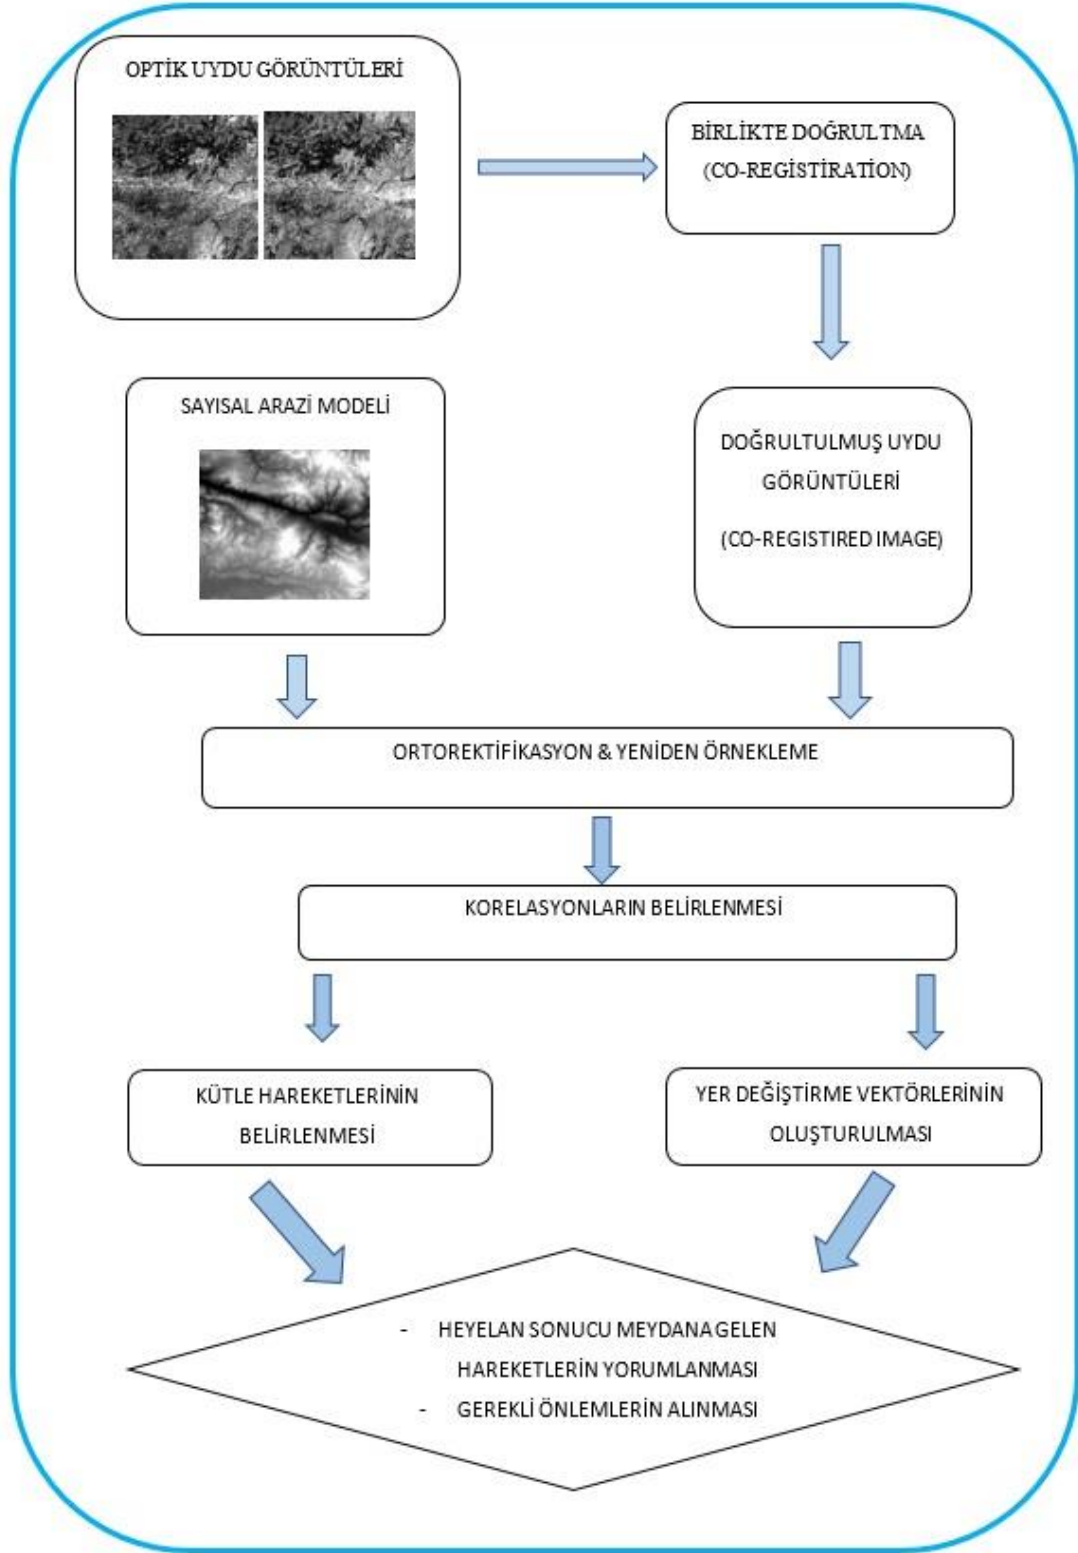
OPTİK UYDU GÖRÜNTÜLERİ

BİRLİKTE DOĞRULTMA
(CO-REGİSTİRATİON)

SAYISAL ARAZİ MODELİ

DOĞRULTULMUŞ UYDU
GÖRÜNTÜLERİ
(CO-REGISTIRED IMAGE)

ORTOREKTİFİKASYON & YENİDEN ÖRNEKLEME

KORELASYONLARIN BELİRLENMESİ

KÜTLE HAREKETLERİNİN
BELİRLENMESİ

YER DEĞİŞTİRME VEKTÖRLERİNİN
OLUŞTURULMASI

- HEYELAN SONUCU MEYDANA GELEN HAREKETLERİN YORUMLANMASI
- GEREKLİ ÖNLEMLERİN ALINMASI